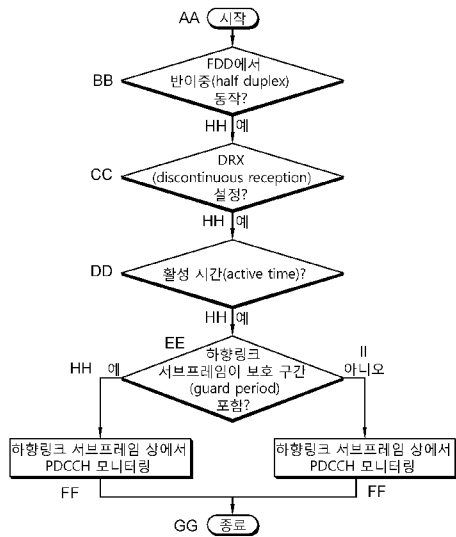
AA 시작

BB FDD에서 반이중(half duplex) 동작?

HH 예

CC DRX (discontinuous reception) 설정?

HH 예

DD 활성 시간(active time)?

HH 예

EE 하향링크 서브프레임이 보호 구간 (guard period) 포함?

HH 예

II 아니오

하향링크 서브프레임 상에서 PDCCH 모니터링

하향링크 서브프레임 상에서 PDCCH 모니터링

FF

FF

GG 종료